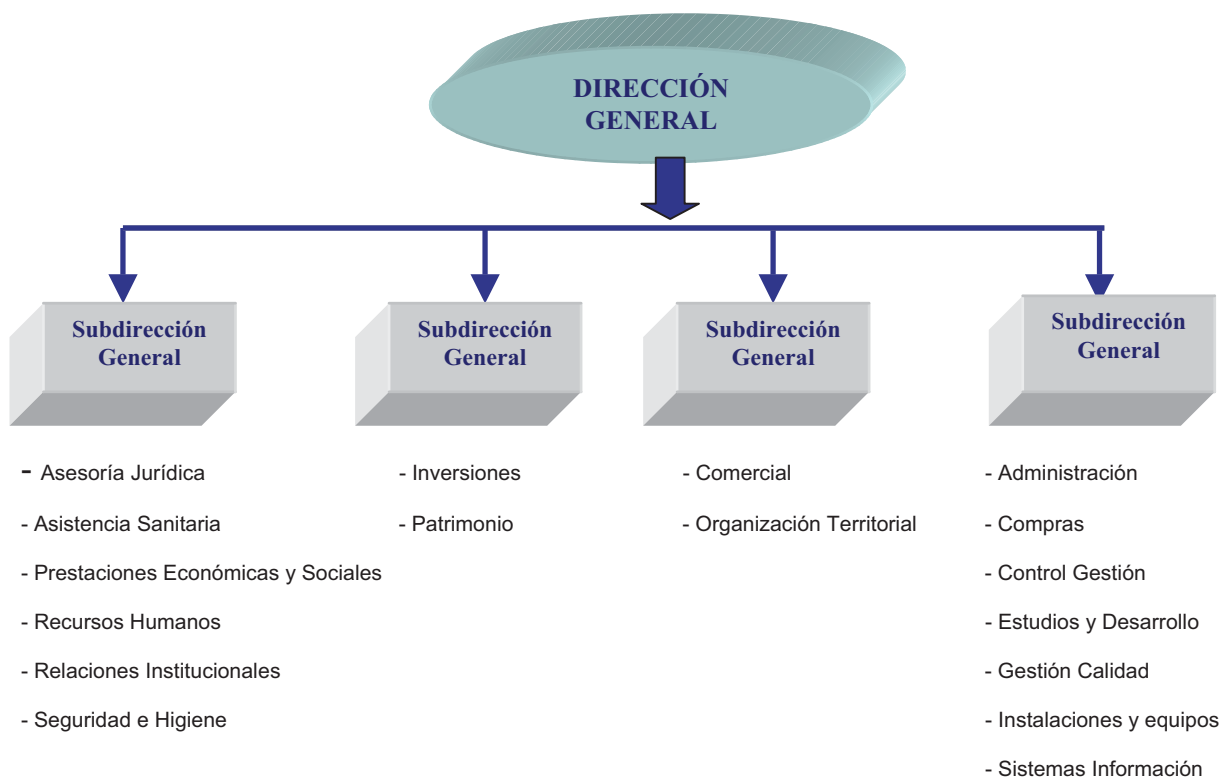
DIRECCIÓN GENERAL

Subdirección General

- Asesoría Jurídica
- Asistencia Sanitaria
- Prestaciones Económicas y Sociales
- Recursos Humanos
- Relaciones Institucionales
- Seguridad e Higiene

Subdirección General

- Inversiones
- Patrimonio

Subdirección General

- Comercial
- Organización Territorial

Subdirección General

- Administración
- Compras
- Control Gestión
- Estudios y Desarrollo
- Gestión Calidad
- Instalaciones y equipos
- Sistemas Información